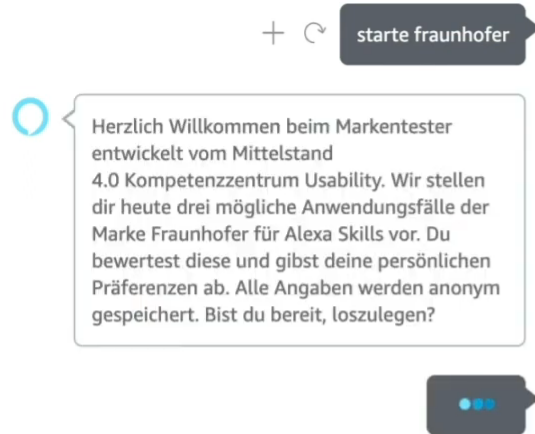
+ ⟳ starte fraunhofer

Herzlich Willkommen beim Markentester entwickelt vom Mittelstand 4.0 Kompetenzzentrum Usability. Wir stellen dir heute drei mögliche Anwendungsfälle der Marke Fraunhofer für Alexa Skills vor. Du bewertest diese und gibst deine persönlichen Präferenzen ab. Alle Angaben werden anonym gespeichert. Bist du bereit, loszulegen?